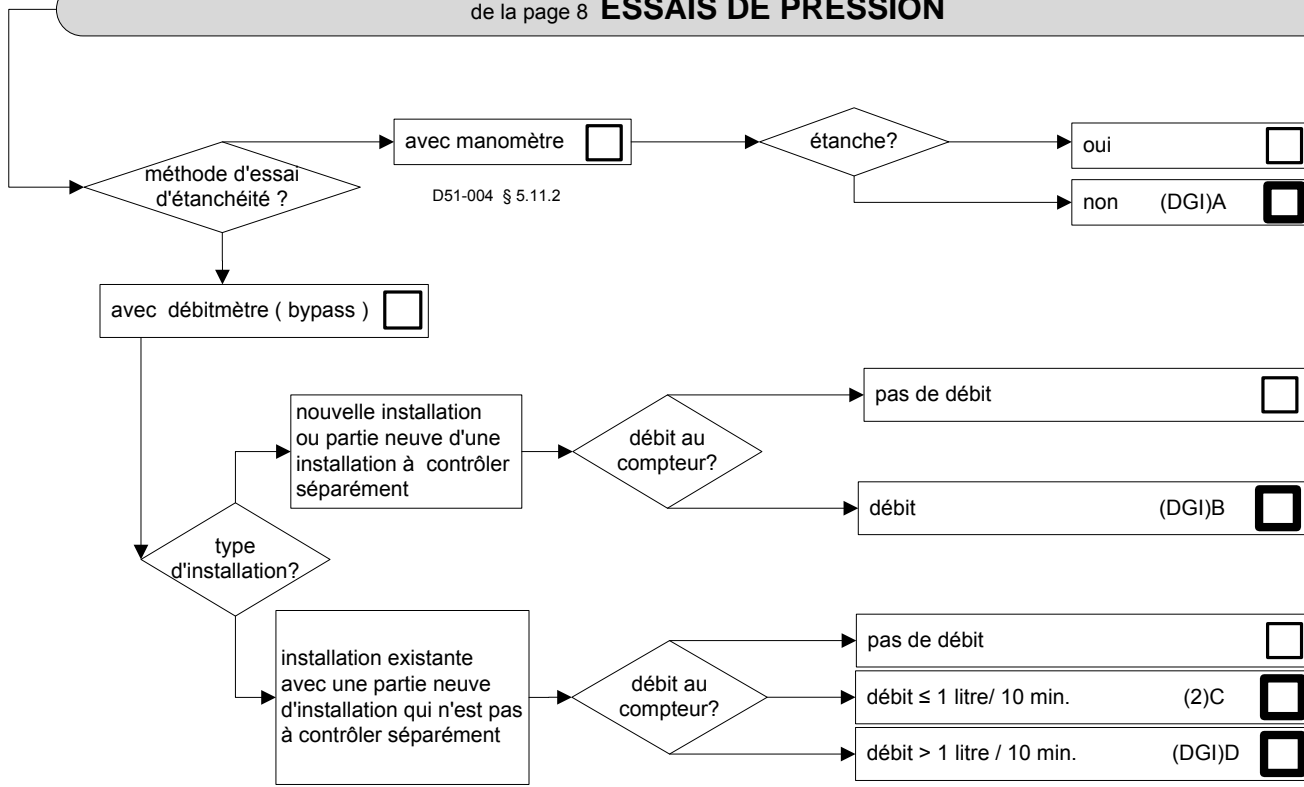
de la page 8 ESSAIS DE PRESSION

méthode d'essai d'étanchéité ?

avec manomètre

D51-004 § 5.11.2

étanche?

oui

non (DGI)A

avec débitmètre ( bypass )

nouvelle installation ou partie neuve d'une installation à contrôler séparément

débit au compteur?

pas de débit

débit (DGI)B

type d'installation?

installation existante avec une partie neuve d'installation qui n'est pas à contrôler séparément

débit au compteur?

pas de débit

débit ≤ 1 litre/ 10 min. (2)C

débit > 1 litre / 10 min. (DGI)D